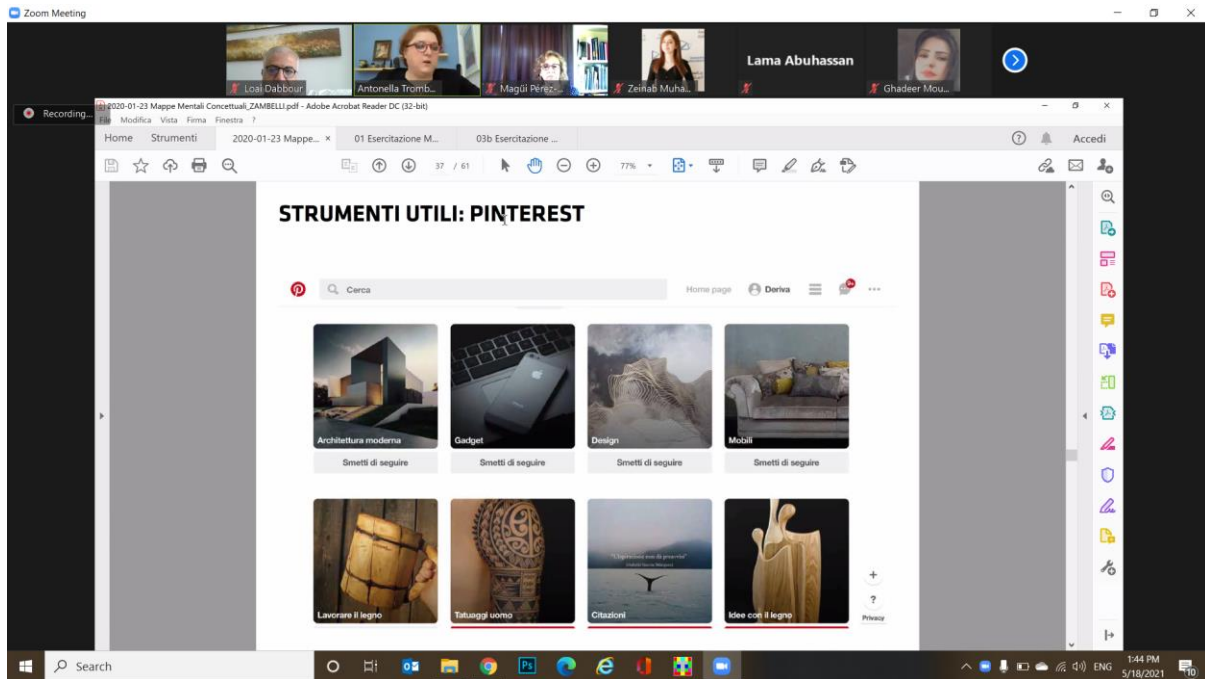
Zoom Meeting

Loai Dabbour
Antonella Tromb...
Magüi Pérez-...
Zeinab Muha...
Lama Abuhassan
Ghadeer Mou...

Recording...

2020-01-23 Mappe Mentali Concettuali_ZAMBELLI.pdf - Adobe Acrobat Reader DC (32-bit)
File Modifica Vista Firma Finestra ?
Home Strumenti 2020-01-23 Mappe... × 01 Esercitazione M... 03b Esercitazione ...
Accedi
37 / 61 77%

STRUMENTI UTILI: PINTEREST

Cerca
Home page Deriva

Architettura moderna
Smetti di seguire
Gadget
Smetti di seguire
Design
Smetti di seguire
Mobili
Smetti di seguire

Lavorare il legno
Tatuaggi uomo
Citazioni
Idee con il legno

+
?
Privacy

Search
ENG 1:44 PM 5/18/2021
10